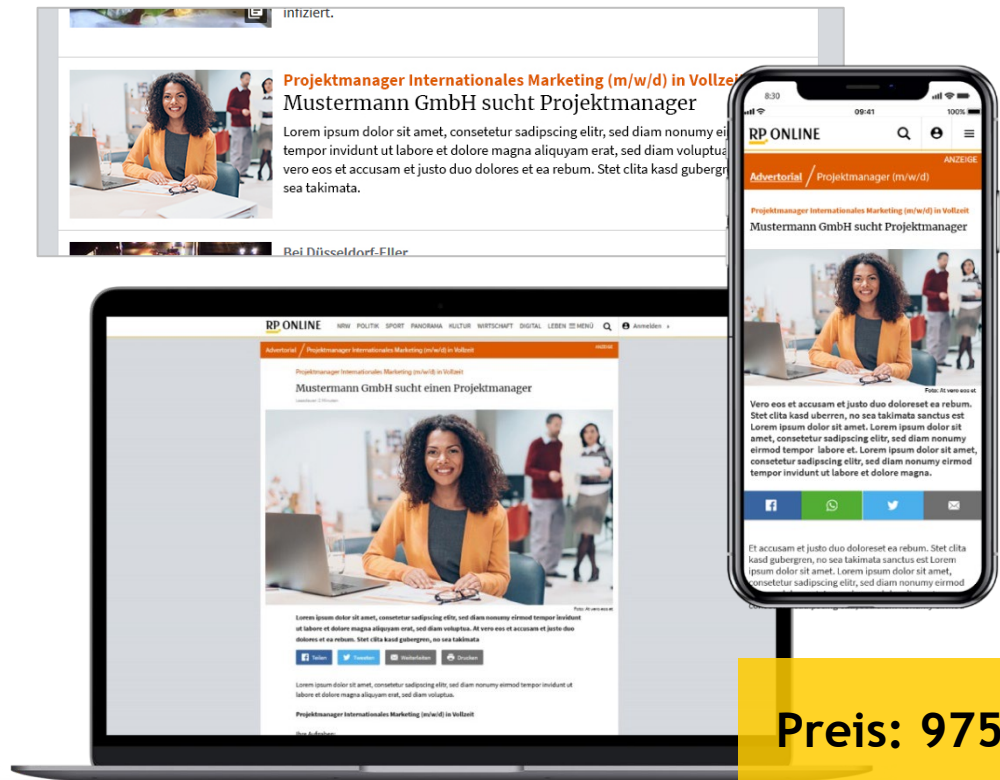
infiziert.

Projektmanager Internationales Marketing (m/w/d) in Vollzei
Mustermann GmbH sucht Projektmanager
Lorem ipsum dolor sit amet, consetetur sadipscing elitr, sed diam nonumy ei tempor invidunt ut labore et dolore magna aliquyam erat, sed diam voluptua vero eos et accusam et justo duo dolores et ea rebum. Stet clita kasd gubergr sea takimata.

Bei Düsseldorf-Eller

09:41
100%
RP ONLINE
ANZEIGE
Advertorial / Projektmanager (m/w/d)
Projektmanager Internationales Marketing (m/w/d) in Vollzeit
Mustermann GmbH sucht Projektmanager
Foto: At vero eos et
Vero eos et accusam et justo duo doloreset ea rebum. Stet clita kasd uberren, no sea takimata sanctus est Lorem ipsum dolor sit amet. Lorem ipsum dolor sit amet, consetetur sadipscing elitr, sed diam nonumy eirmod tempor labore et. Lorem ipsum dolor sit amet, consetetur sadipscing elitr, sed diam nonumy eirmod tempor invidunt ut labore et dolore magna.
Et accusam et justo duo doloreset ea rebum. Stet clita kasd gubergren, no sea takimata sanctus est Lorem ipsum dolor sit amet. Lorem ipsum dolor sit amet, consetetur sadipscing elitr, sed diam nonumy eirmod

RP ONLINE NRW POLITIK SPORT PANORAMA KULTUR WIRTSCHAFT DIGITAL LEBEN MENÜ Anmelden
Advertorial / Projektmanager Internationales Marketing (m/w/d) in Vollzeit
Projektmanager Internationales Marketing (m/w/d) in Vollzeit
Mustermann GmbH sucht einen Projektmanager
Foto: At vero eos et
Lorem ipsum dolor sit amet, consetetur sadipscing elitr, sed diam nonumy eirmod tempor invidunt ut labore et dolore magna aliquyam erat, sed diam voluptua. At vero eos et accusam et justo duo dolores et ea rebum. Stet clita kasd gubergren, no sea takimata
Teilen Tweeten Weiterleiten Drucken
Lorem ipsum dolor sit amet, consetetur sadipscing elitr, sed diam nonumy eirmod tempor invidunt ut labore et dolore magna aliquyam erat, sed diam voluptua.
Projektmanager Internationales Marketing (m/w/d) in Vollzeit
Ihre Aufgaben:

Preis: 975